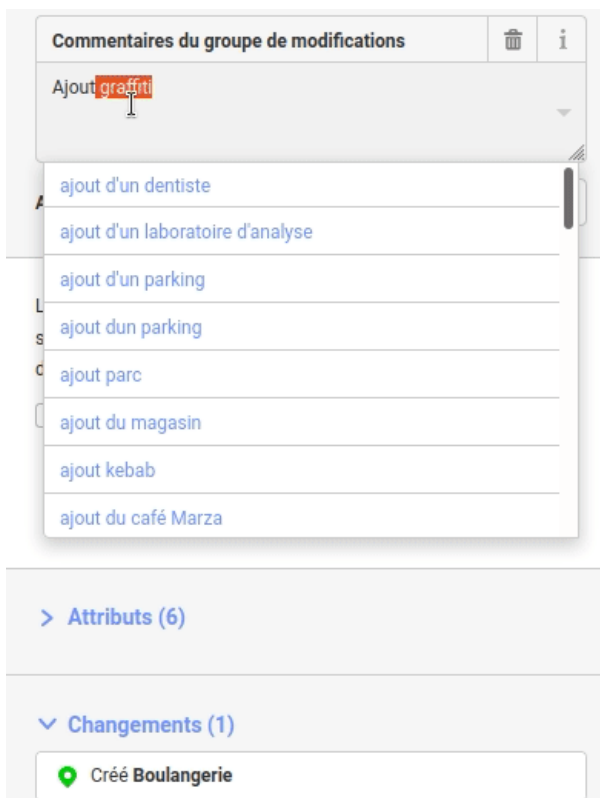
Commentaires du groupe de modifications

Ajout graffiti

ajout d'un dentiste

ajout d'un laboratoire d'analyse

ajout d'un parking

ajout dun parking

ajout parc

ajout du magasin

ajout kebab

ajout du café Marza

> Attributs (6)

Changements (1)

Créé **Boulangerie**